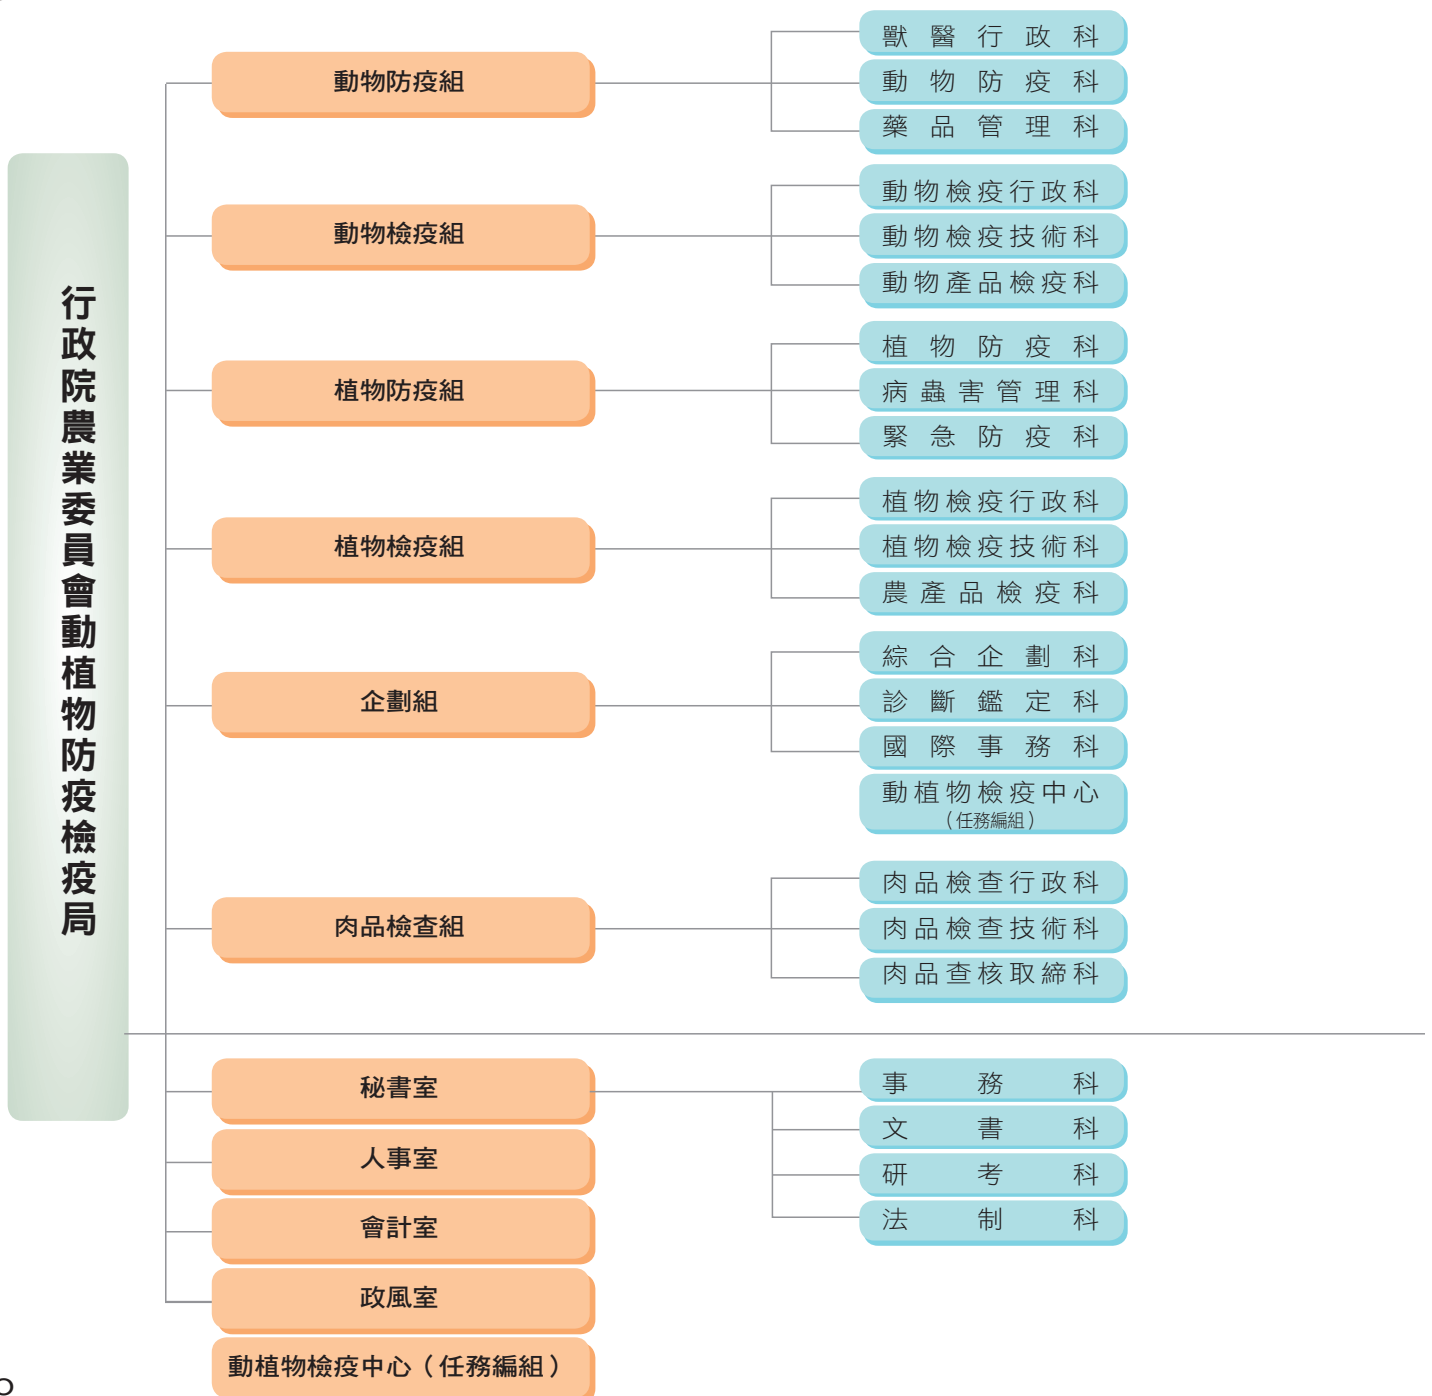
行政院農業委員會動植物防疫檢疫局

動物防疫組
獸醫行政科
動物防疫科
藥品管理科

動物檢疫組
動物檢疫行政科
動物檢疫技術科
動物產品檢疫科

植物防疫組
植物防疫科
病蟲害管理科
緊急防疫科

植物檢疫組
植物檢疫行政科
植物檢疫技術科
農產品檢疫科

企劃組
綜合企劃科
診斷鑑定科
國際事務科
動植物檢疫中心（任務編組）

肉品檢查組
肉品檢查行政科
肉品檢查技術科
肉品查核取締科

秘書室
事務科
文書科
研考科
法制科

人事室
會計室
政風室
動植物檢疫中心（任務編組）